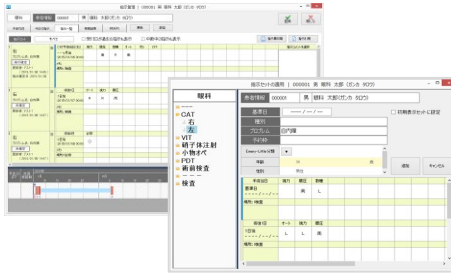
眼科
CAT
右
左
VIT
硝子体注射
小物オペ
PDT
術前検査
検査
患者情報 000001 男 眼科 大郎(ガンカ タロウ)
手術日
術式
プロセス 白内障
予定時刻
術前検査
視力
眼圧
所見: 検査
術前処置
1回目
所見: 検査
追加
キャンセル